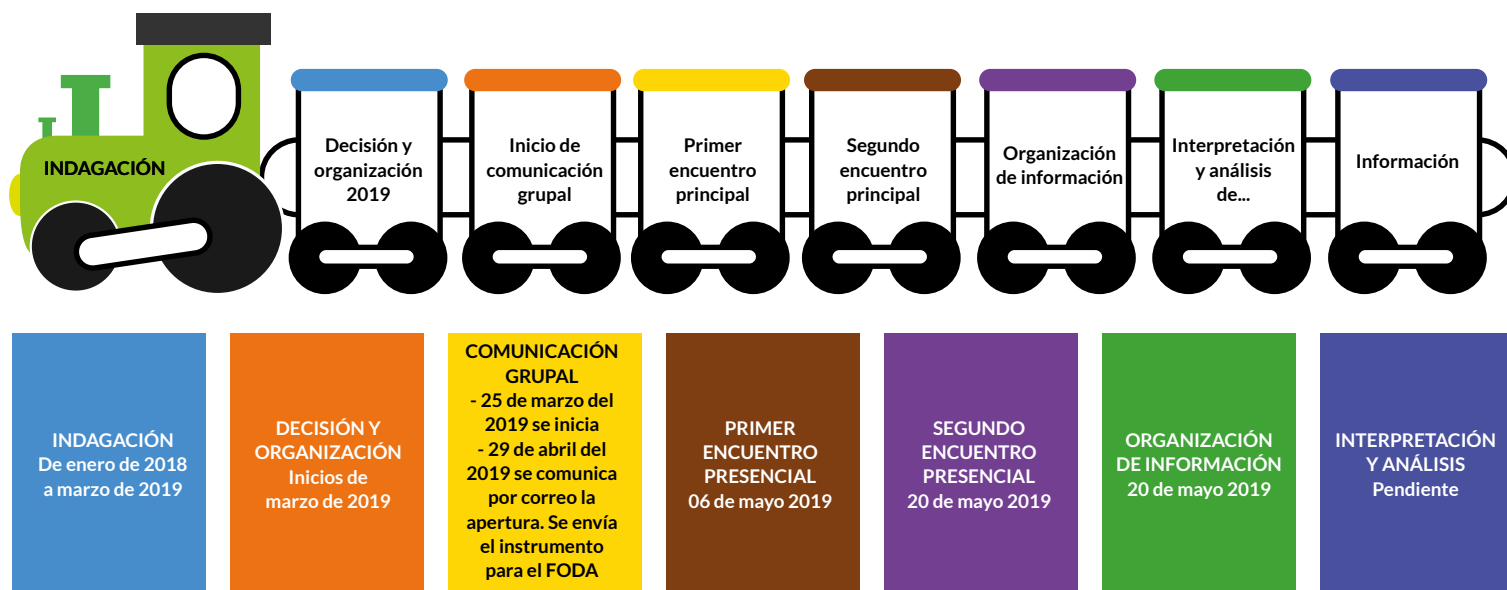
INDAGACIÓN

Decisión y organización 2019

Inicio de comunicación grupal

Primer encuentro principal

Segundo encuentro principal

Organización de información

Interpretación y análisis de...

Información

INDAGACIÓN
De enero de 2018 a marzo de 2019

DECISIÓN Y ORGANIZACIÓN
Inicios de marzo de 2019

COMUNICACIÓN GRUPAL
- 25 de marzo del 2019 se inicia
- 29 de abril del 2019 se comunica por correo la apertura. Se envía el instrumento para el FODA

PRIMER ENCUENTRO PRESENCIAL
06 de mayo 2019

SEGUNDO ENCUENTRO PRESENCIAL
20 de mayo 2019

ORGANIZACIÓN DE INFORMACIÓN
20 de mayo 2019

INTERPRETACIÓN Y ANÁLISIS
Pendiente